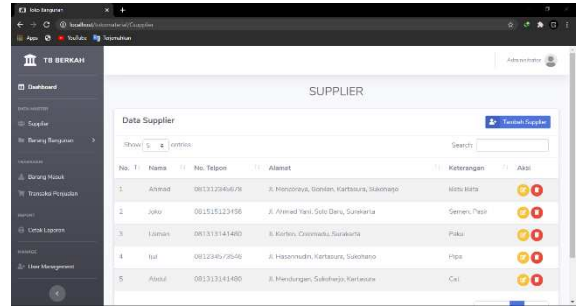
Toko Bangunan

localhost/tokomaterial/Supplier

Apps YouTube Terjemahan

TB BERKAH

Administrator

Dashboard

DATA MASTER

Supplier

Barang Bangunan

TRANSAKSI

Barang Masuk

Transaksi Penjualan

REPORT

Cetak Laporan

MANAGE

User Management

SUPPLIER

Data Supplier

Tambah Supplier

Show 5 entries

Search:

| No. | Nama | No. Telpon | Alamat | Keterangan | Aksi |
|---|---|---|---|---|---|
| 1 | Ahmad | 081312345678 | Jl. Menyoreya, Gondan, Kartasura, Sukoharjo | Batu Bata | |
| 2 | Joko | 081515123456 | Jl. Ahmad Yani, Solo Baru, Surakarta | Semen, Pasir | |
| 3 | Lukman | 081313141480 | Jl. Kartini, Colomadu, Surakarta | Paku | |
| 4 | Iqul | 081234573646 | Jl. Hasanuddin, Kartasura, Sukoharjo | Pipa | |
| 5 | Abdul | 081313141480 | Jl. Mendungan, Sukoharjo, Kartasura | Cat | |